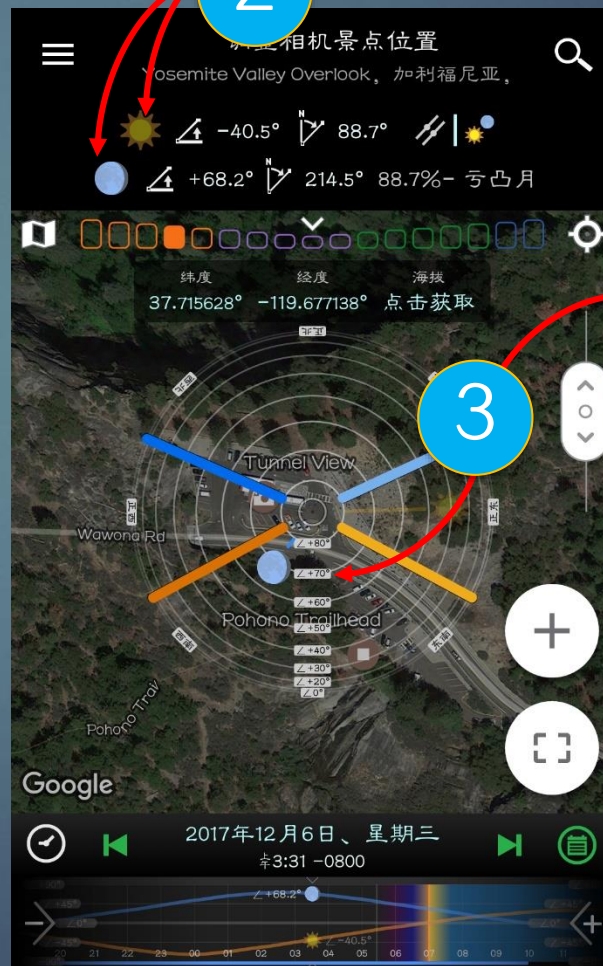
2

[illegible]相机景点位置
Yosemite Valley Overlook，加利福尼亚，

−40.5° 88.7°

+68.2° 214.5° 88.7%− 亏凸月

纬度 经度 海拔
37.715628° −119.677138° 点击获取

3

Tunnel View
Wawona Rd
∠+80°
∠+70°
∠+60°
∠+50°
Pohono Trailhead
∠+40°
∠+30°
∠+20°
∠0°
Pohono Trail

Google

2017年12月6日、星期三
午3:31 −0800

∠+68.2°
∠−40.5°
21 22 23 00 01 02 03 04 05 06 07 08 09 10 11